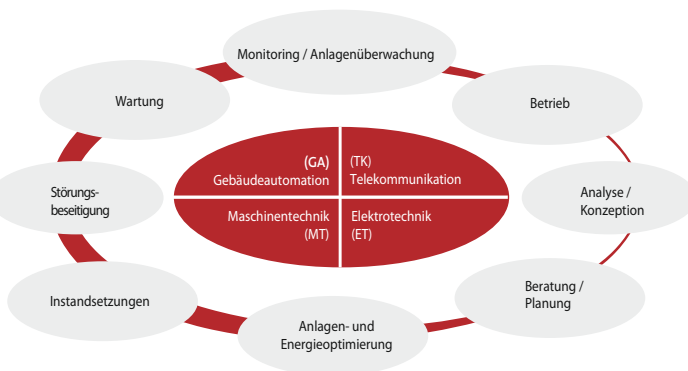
Monitoring / Anlagenüberwachung

Betrieb

Analyse / Konzeption

Beratung / Planung

Anlagen- und Energieoptimierung

Instandsetzungen

Störungs-beseitigung

Wartung

(GA) Gebäudeautomation

(TK) Telekommunikation

Maschinentechnik (MT)

Elektrotechnik (ET)